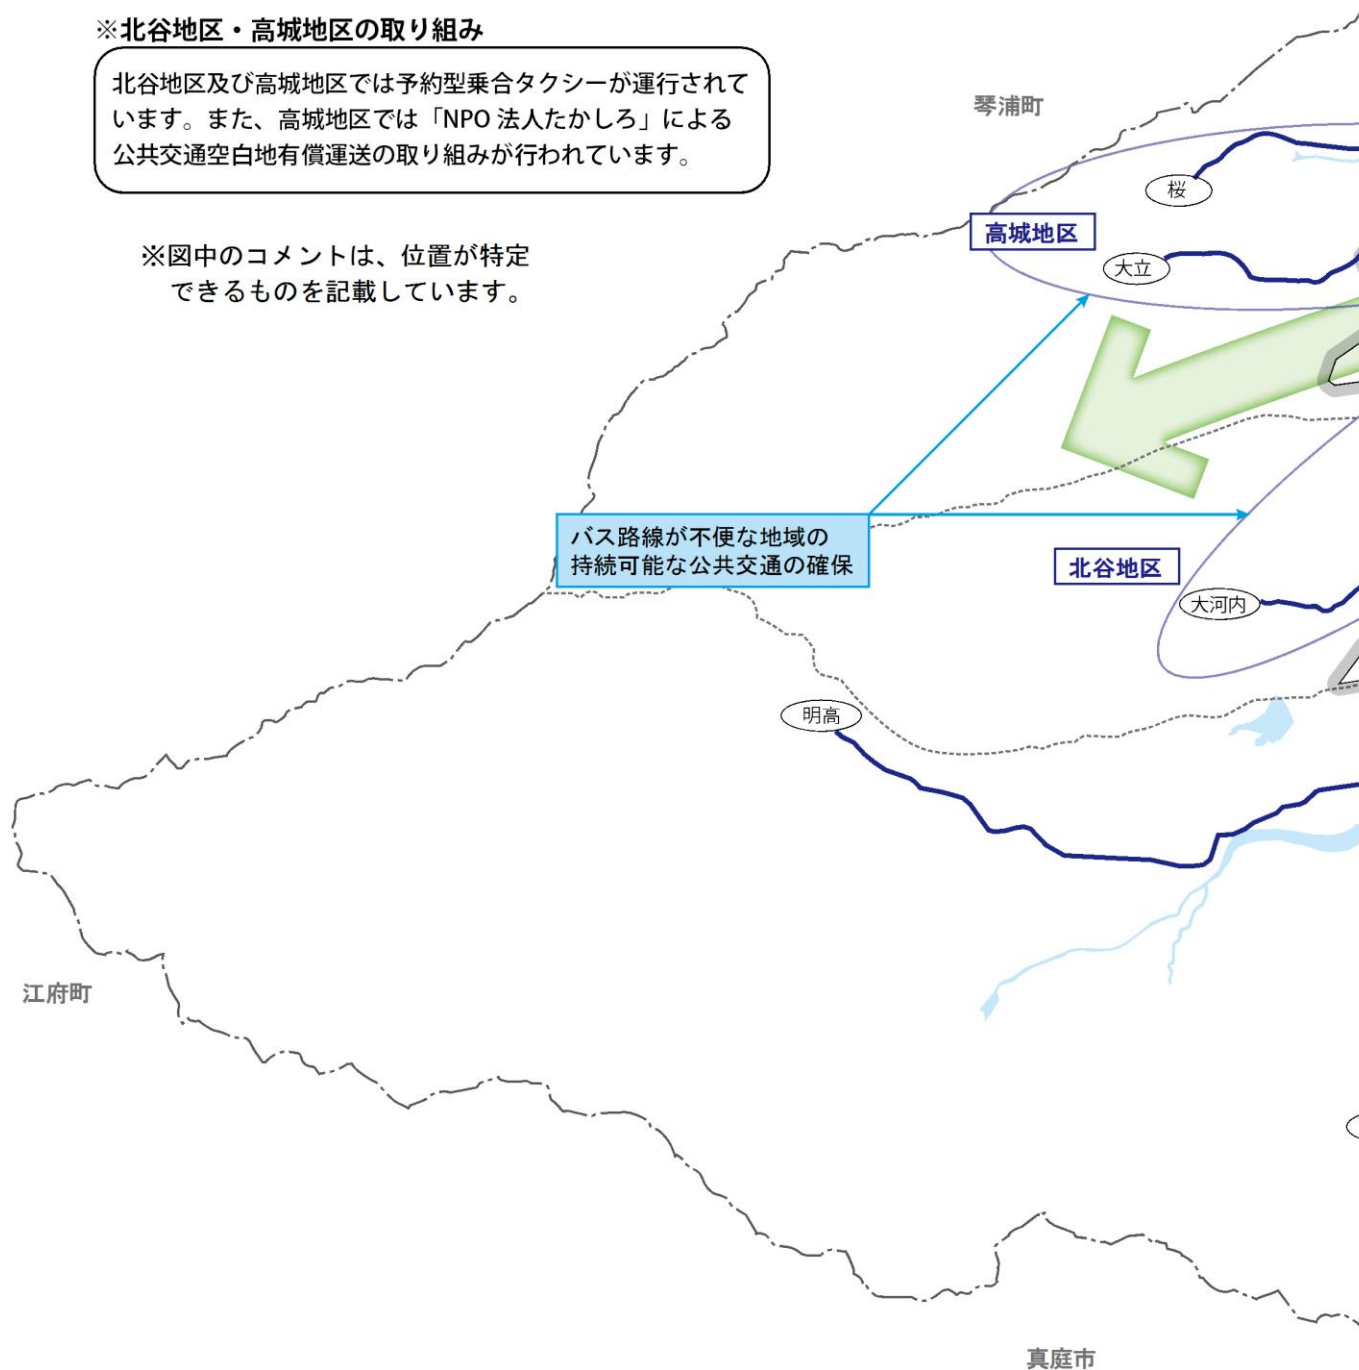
※北谷地区・高城地区の取り組み

北谷地区及び高城地区では予約型乗合タクシーが運行されています。また、高城地区では「NPO 法人たかしろ」による公共交通空白地有償運送の取り組みが行われています。

※図中のコメントは、位置が特定できるものを記載しています。

琴浦町

桜

高城地区

大立

バス路線が不便な地域の持続可能な公共交通の確保

北谷地区

大河内

明高

江府町

真庭市